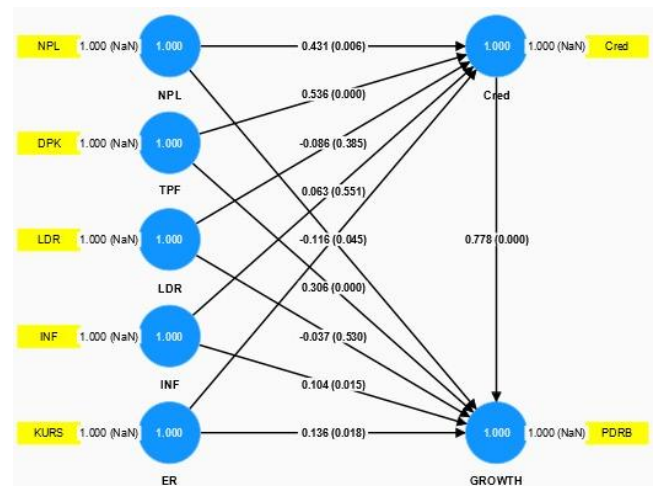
NPL 1.000 (NaN) 1.000 NPL
DPK 1.000 (NaN) 1.000 TPF
LDR 1.000 (NaN) 1.000 LDR
INF 1.000 (NaN) 1.000 INF
KURS 1.000 (NaN) 1.000 ER

0.431 (0.006)
0.536 (0.000)
-0.086 (0.385)
0.063 (0.551)
-0.116 (0.045)
0.306 (0.000)
-0.037 (0.530)
0.104 (0.015)
0.136 (0.018)

1.000 1.000 (NaN) Cred
Cred
0.778 (0.000)
1.000 1.000 (NaN) PDRB
GROWTH